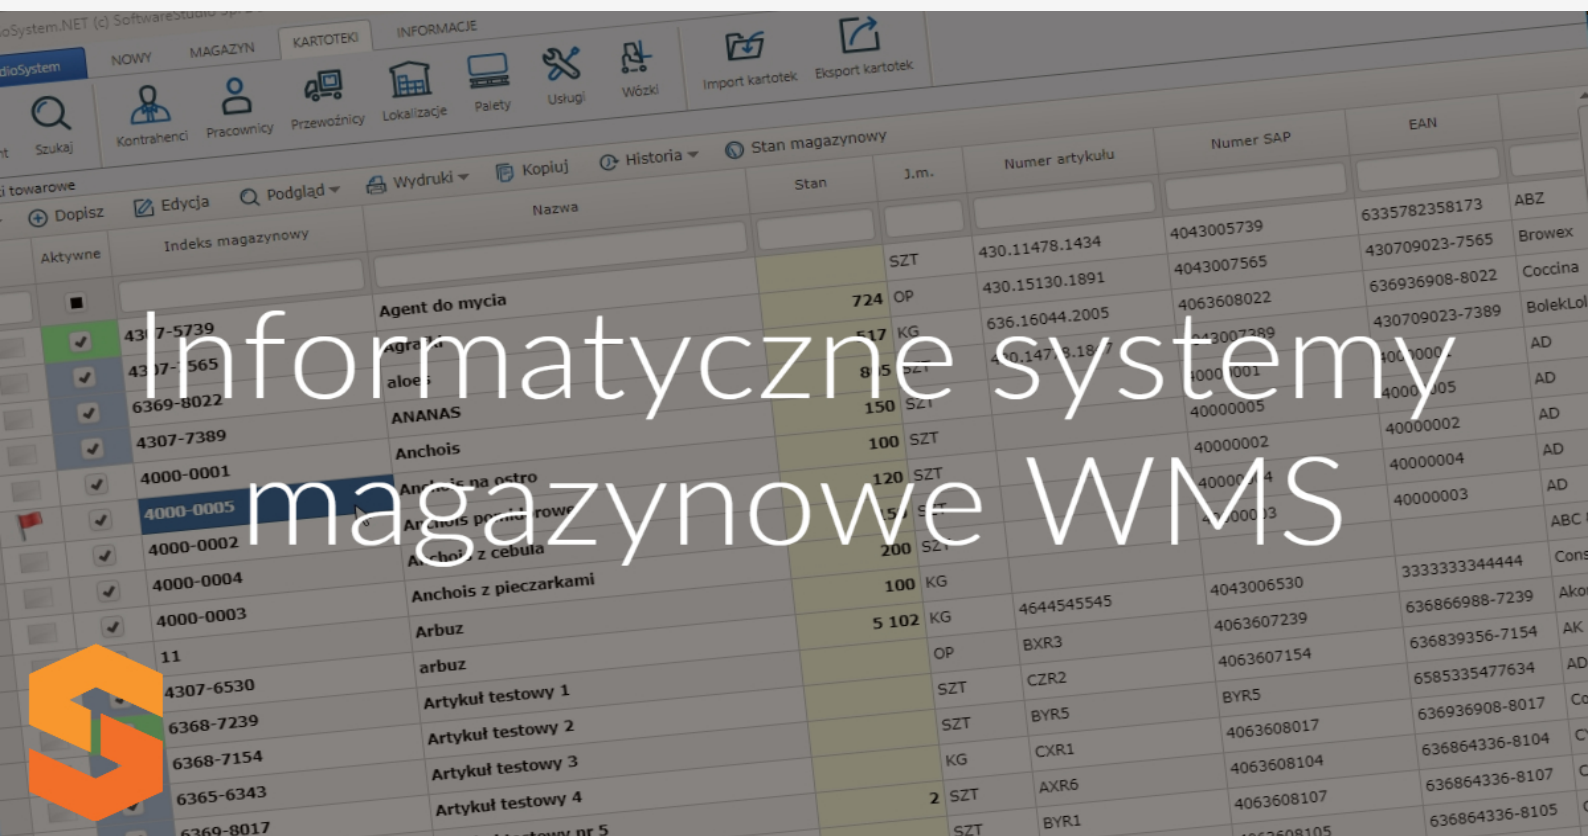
oSystem.NET (c) SoftwareStudio

dioSystem

NOWY MAGAZYN KARTOTEKI INFORMACJE

Szukaj Kontrahenci Pracownicy Przewoźnicy Lokalizacje Palety Usługi Wózki Import kartotek Eksport kartotek

towarowe

Dopisz Edycja Podgląd Wydruki Kopiuj Historia Stan magazynowy

Informatyczne systemy magazynowe WMS

| Aktywne | Indeks magazynowy | Nazwa | Stan | J.m. | Numer artykułu | Numer SAP | EAN | |
|---|---|---|---|---|---|---|---|---|
| | | | | SZT | 430.11478.1434 | 4043005739 | 6335782358173 | ABZ |
| | | Agent do mycia | 724 | OP | 430.15130.1891 | 4043007565 | 430709023-7565 | Browex |
| | 4307-5739 | Agra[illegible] | 517 | KG | 636.16044.2005 | 4063608022 | 636936908-8022 | Coccina |
| | 4307-7565 | aloes | 8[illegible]5 | SZT | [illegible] | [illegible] | 430709023-7389 | BolekLol |
| | 6369-8022 | ANANAS | 150 | SZT | | 40000005 | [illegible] | AD |
| | 4307-7389 | Anchois | 100 | SZT | | 40000002 | 40000002 | AD |
| | 4000-0001 | Anchois na ostro | 120 | SZT | | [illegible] | 40000004 | AD |
| | 4000-0005 | Anchois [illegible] | 15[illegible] | SZT | | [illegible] | 40000003 | AD |
| | 4000-0002 | Anchois z cebula | 200 | SZT | | | | ABC |
| | 4000-0004 | Anchois z pieczarkami | 100 | KG | | 4043006530 | 3333333344444 | Cons |
| | 4000-0003 | Arbuz | 5 102 | KG | 4644545545 | 4063607239 | 636866988-7239 | Ako |
| | 11 | arbuz | | OP | BXR3 | 4063607154 | 636839356-7154 | AK |
| | 4307-6530 | Artykuł testowy 1 | | SZT | CZR2 | BYR5 | 6585335477634 | AD |
| | 6368-7239 | Artykuł testowy 2 | | SZT | BYR5 | 4063608017 | 636936908-8017 | Co |
| | 6368-7154 | Artykuł testowy 3 | | KG | CXR1 | 4063608104 | 636864336-8104 | C |
| | 6365-6343 | Artykuł testowy 4 | 2 | SZT | AXR6 | 4063608107 | 636864336-8107 | C |
| | 6369-8017 | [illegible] nr 5 | | SZT | BYR1 | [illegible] | 636864336-8105 | |